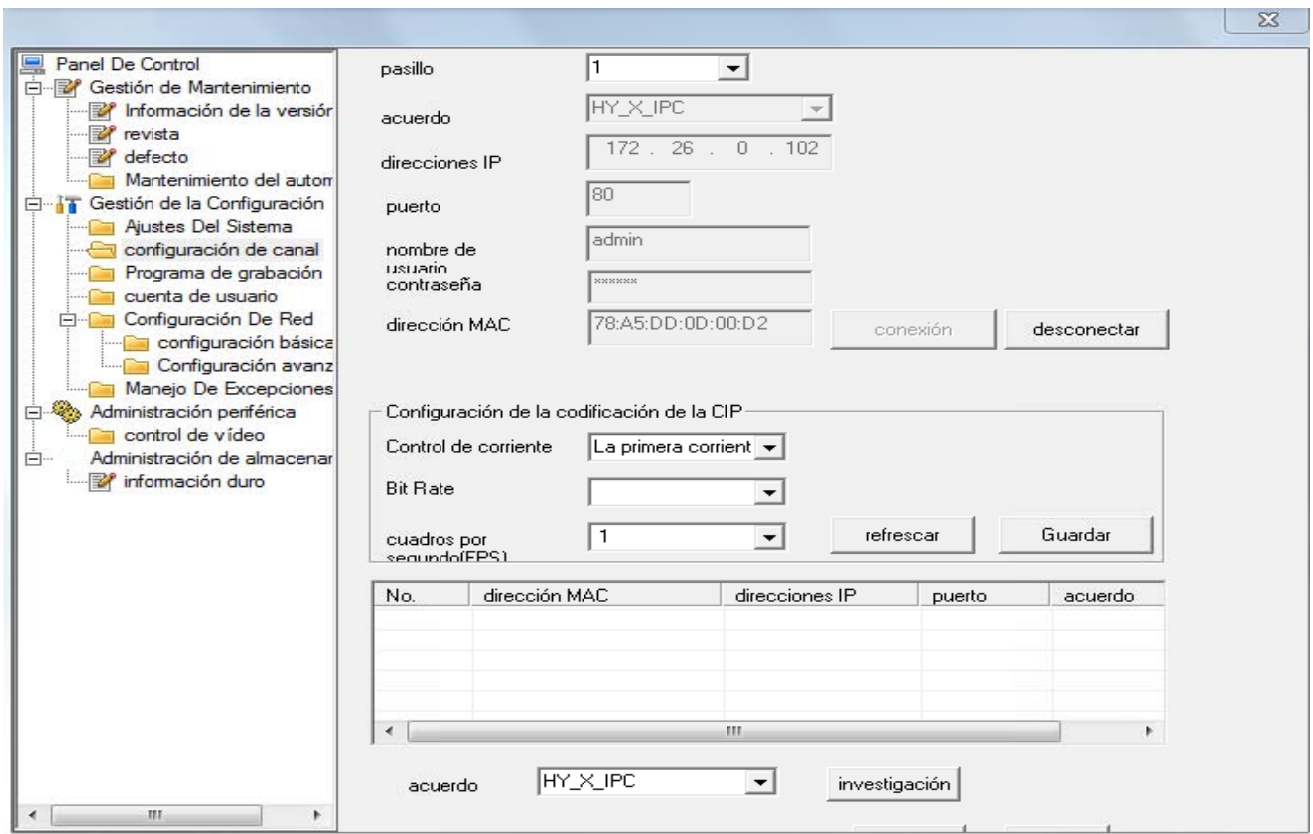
Panel De Control
Gestión de Mantenimiento
Información de la versiór
revista
defecto
Mantenimiento del autor
Gestión de la Configuración
Ajustes Del Sistema
configuración de canal
Programa de grabación
cuenta de usuario
Configuración De Red
configuración básica
Configuración avanz
Manejo De Excepciones
Administración periférica
control de vídeo
Administración de almacenar
información duro

pasillo 1
acuerdo HY_X_IPC
direcciones IP 172 . 26 . 0 . 102
puerto 80
nombre de usuario admin
contraseña ******
dirección MAC 78:A5:DD:0D:00:D2
conexión
desconectar

Configuración de la codificación de la CIP
Control de corriente La primera corrient
Bit Rate
cuadros por segundo(FPS) 1
refrescar
Guardar

| No. | dirección MAC | direcciones IP | puerto | acuerdo |
|---|---|---|---|---|

acuerdo HY_X_IPC
investigación